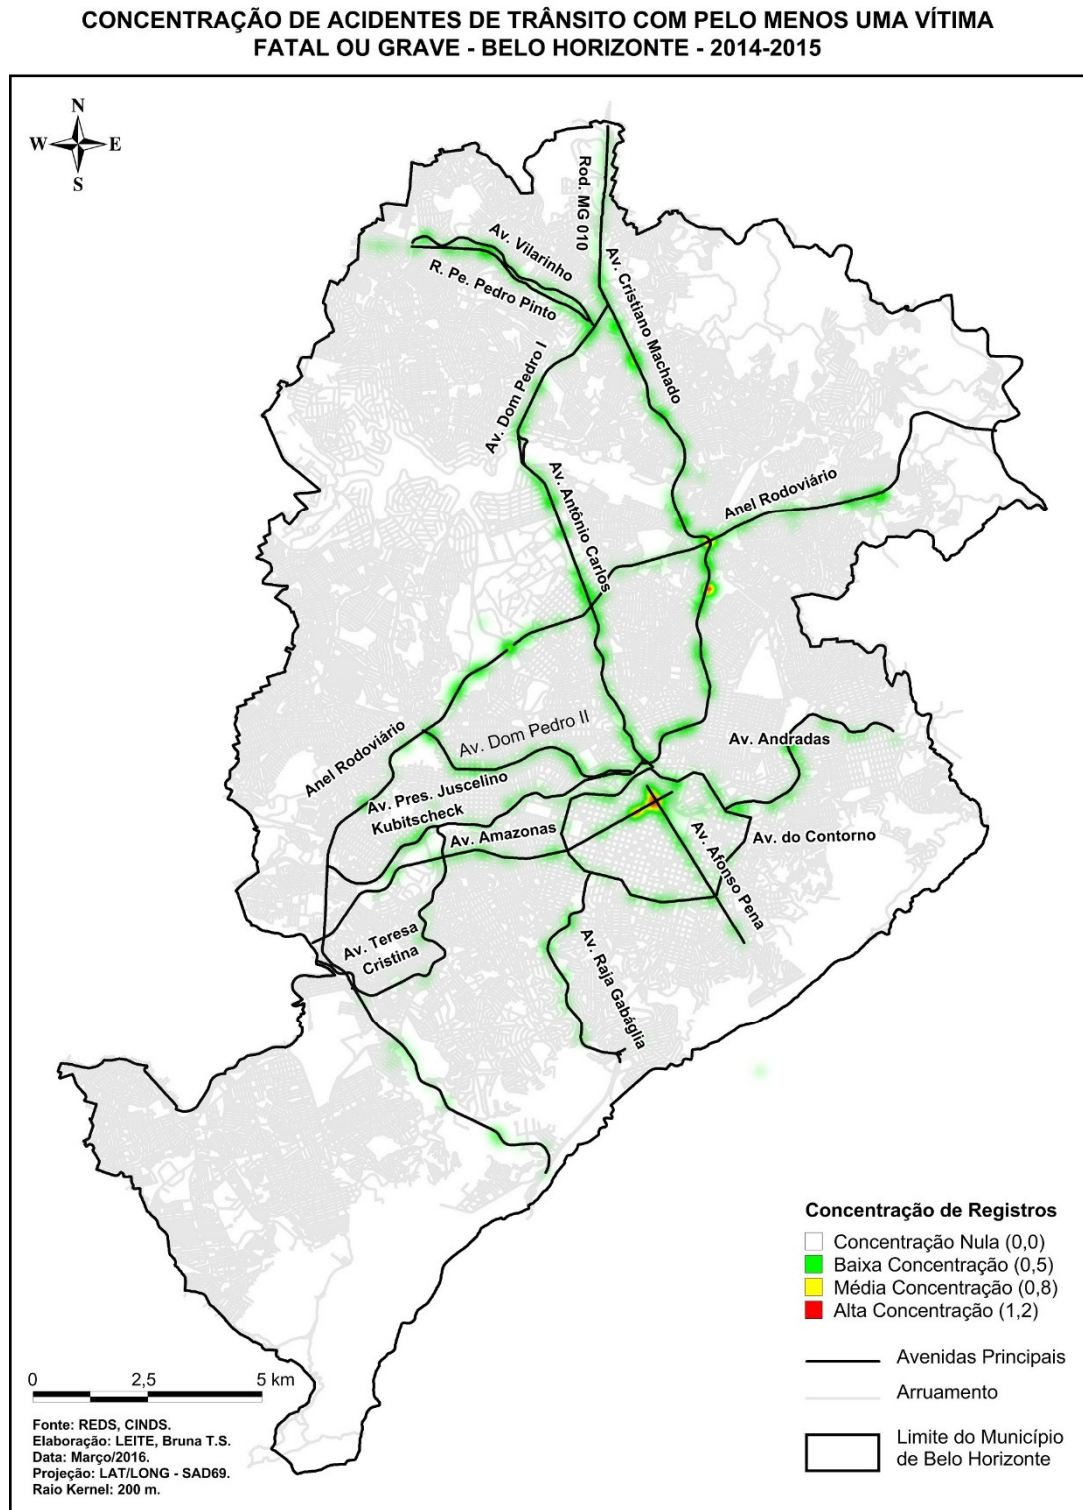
CONCENTRAÇÃO DE ACIDENTES DE TRÂNSITO COM PELO MENOS UMA VÍTIMA FATAL OU GRAVE - BELO HORIZONTE - 2014-2015

N
W
E
S

Rod. MG 010
Av. Vilarinho
R. Pe. Pedro Pinto
Av. Cristiano Machado
Av. Dom Pedro I
Av. Antônio Carlos
Anel Rodoviário
Av. Dom Pedro II
Av. Andradas
Anel Rodoviário
Av. Pres. Juscelino Kubitscheck
Av. Amazonas
Av. Afonso Pena
Av. do Contorno
Av. Teresa Cristina
Av. Raja Gabáglia

Concentração de Registros
Concentração Nula (0,0)
Baixa Concentração (0,5)
Média Concentração (0,8)
Alta Concentração (1,2)

Avenidas Principais
Arruamento
Limite do Município de Belo Horizonte

0 2,5 5 km

Fonte: REDS, CINDS.
Elaboração: LEITE, Bruna T.S.
Data: Março/2016.
Projeção: LAT/LONG - SAD69.
Raio Kernel: 200 m.